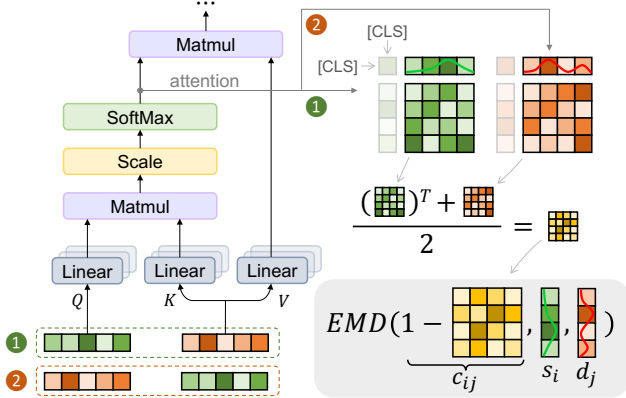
...

Matmul

attention

SoftMax

Scale

Matmul

Linear

Linear

Linear

$Q$

$K$

$V$

1

2

2

[CLS]

[CLS]

1

$\frac{(\square)^T + \square}{2} = \square$

$EMD(1 - \underbrace{\square}_{c_{ij}}, \underset{s_i}{\square}, \underset{d_j}{\square})$